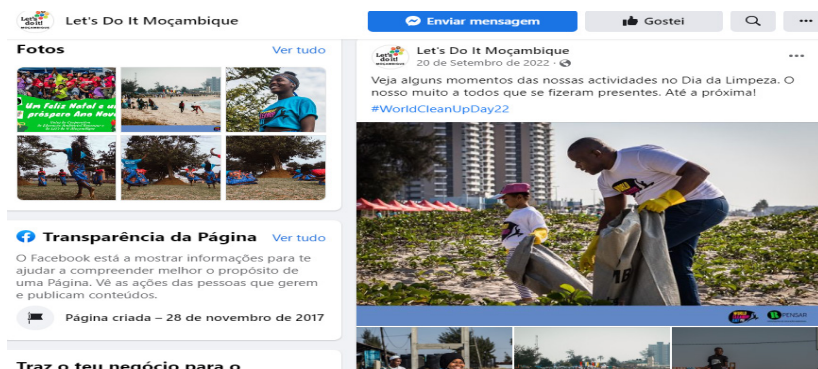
Let's Do It Moçambique

Enviar mensagem

Gostei

Fotos

Ver tudo

Um Feliz Natal e um próspero Ano Novo

Transparência da Página

Ver tudo

O Facebook está a mostrar informações para te ajudar a compreender melhor o propósito de uma Página. Vê as ações das pessoas que gerem e publicam conteúdos.

Página criada – 28 de novembro de 2017

Traz o teu negócio para o

Let's Do It Moçambique
20 de Setembro de 2022 ·

Veja alguns momentos das nossas actividades no Dia da Limpeza. O nosso muito a todos que se fizeram presentes. Até a próxima!
#WorldCleanUpDay22

RENGAR